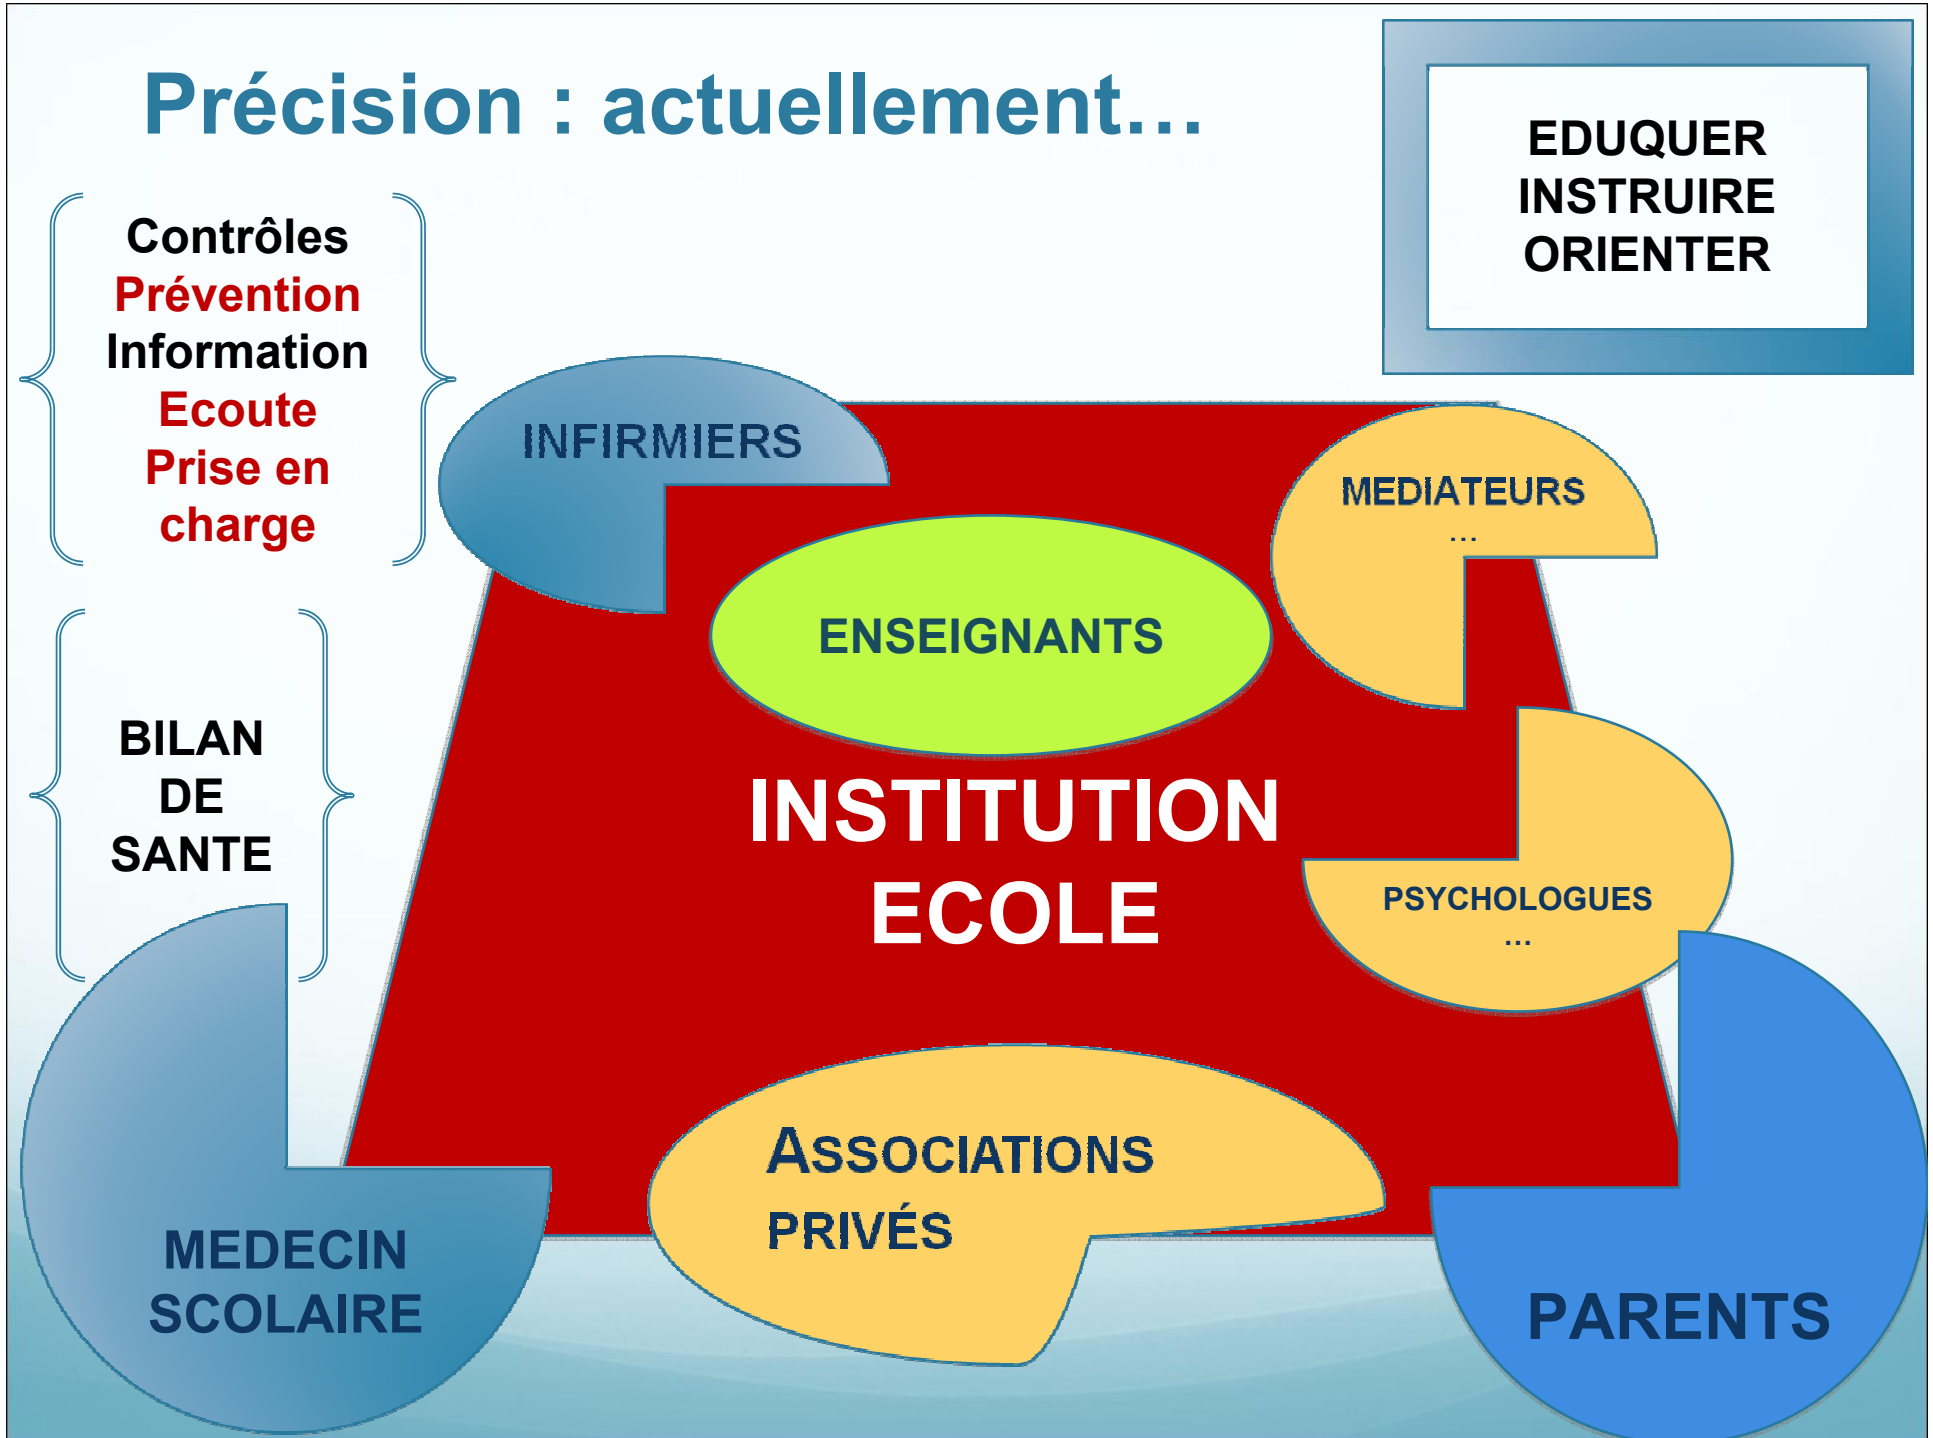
Précision : actuellement…

EDUQUER
INSTRUIRE
ORIENTER

Contrôles
Prévention
Information
Ecoute
Prise en charge

BILAN DE SANTE

INFIRMIERS

MEDIATEURS
…

ENSEIGNANTS

INSTITUTION
ECOLE

PSYCHOLOGUES
…

ASSOCIATIONS
PRIVÉS

MEDECIN SCOLAIRE

PARENTS